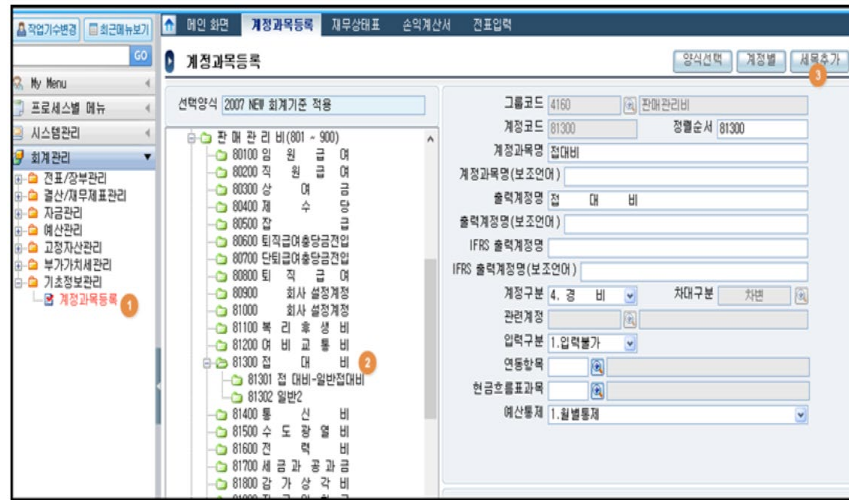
작업기수변경 최근메뉴보기 메인 화면 계정과목등록 재무상태표 손익계산서 전표입력

GO

My Menu
프로세스별 메뉴
시스템관리
회계관리
전표/장부관리
결산/재무제표관리
자금관리
예산관리
고정자산관리
부가가치세관리
기초정보관리
계정과목등록 1

계정과목등록

양식선택 계정별 세목추가 3

선택양식 2007 NEW 회계기준 적용

판 매 관 리 비(801 ~ 900)
80100 임 원 급 여
80200 직 원 급 여
80300 상 여 금
80400 제 수 당
80500 잡 급
80600 퇴직급여충당금전입
80700 단퇴급여충당금전입
80800 퇴 직 급 여
80900 회사 설정계정
81000 회사 설정계정
81100 복 리 후 생 비
81200 여 비 교 통 비
81300 접 대 비 2
81301 접 대비-일반접대비
81302 일반2
81400 통 신 비
81500 수 도 광 열 비
81600 전 력 비
81700 세 금 과 공 과 금
81800 감 가 상 각 비
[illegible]

그룹코드 4160 판매관리비
계정코드 81300 정렬순서 81300
계정과목명 접대비
계정과목명(보조언어)
출력계정명 접 대 비
출력계정명(보조언어)
IFRS 출력계정명
IFRS 출력계정명(보조언어)
계정구분 4. 경 비 차대구분 차변
관리계정
입력구분 1.입력불가
연동항목
현금흐름표과목
예산통제 1.월별통제